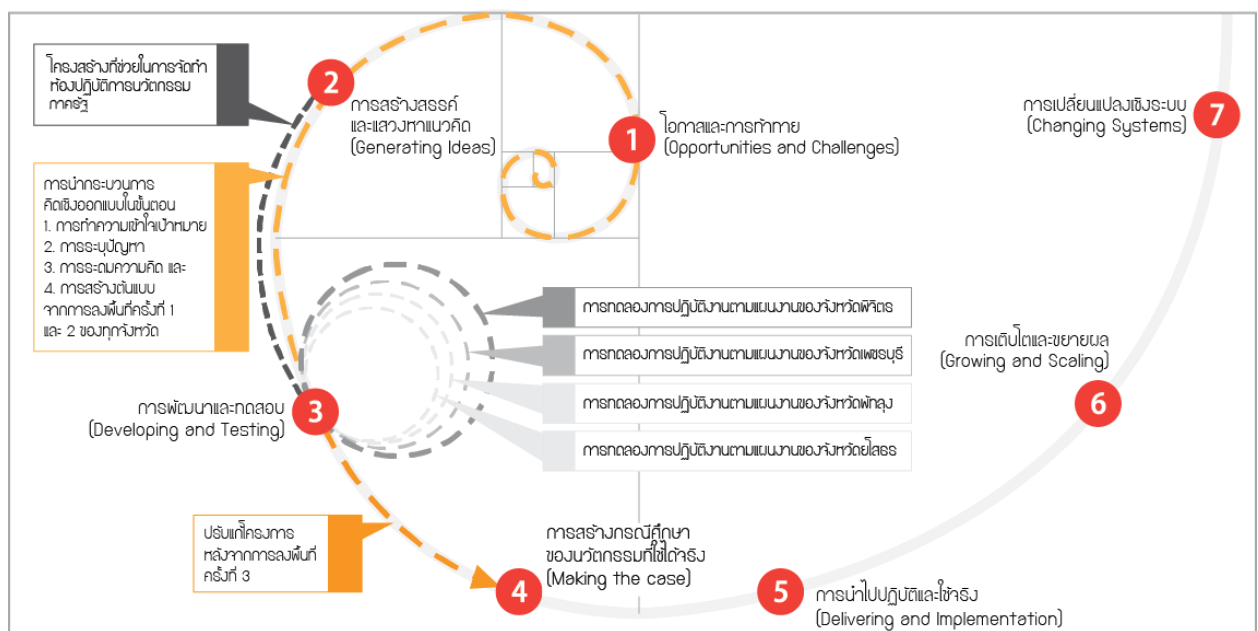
โครงสร้างที่ช่วยในการจัดทำห้องปฏิบัติการนวัตกรรมภาครัฐ

2

การสร้างสรรค์และแสวงหาแนวคิด (Generating Ideas)

1

โอกาสและการท้าทาย (Opportunities and Challenges)

การเปลี่ยนแปลงเชิงระบบ (Changing Systems)

7

การนำกระบวนการคิดเชิงออกแบบในขั้นตอน
1. การทำความเข้าใจเป้าหมาย
2. การระบุปัญหา
3. การระดมความคิด และ
4. การสร้างต้นแบบ
จากการลงพื้นที่ครั้งที่ 1 และ 2 ของทุกจังหวัด

การทดลองการปฏิบัติงานตามแผนงานของจังหวัดพิจิตร

การทดลองการปฏิบัติงานตามแผนงานของจังหวัดเพชรบุรี

การทดลองการปฏิบัติงานตามแผนงานของจังหวัดพัทลุง

การทดลองการปฏิบัติงานตามแผนงานของจังหวัดยโสธร

การเติบโตและขยายผล (Growing and Scaling)

6

การพัฒนาและทดสอบ (Developing and Testing)

3

ปรับแก้โครงการหลังจากการลงพื้นที่ครั้งที่ 3

การสร้างกรณีศึกษาของนวัตกรรมที่ใช้ได้จริง (Making the case)

4

5

การนำไปปฏิบัติและใช้จริง (Delivering and Implementation)